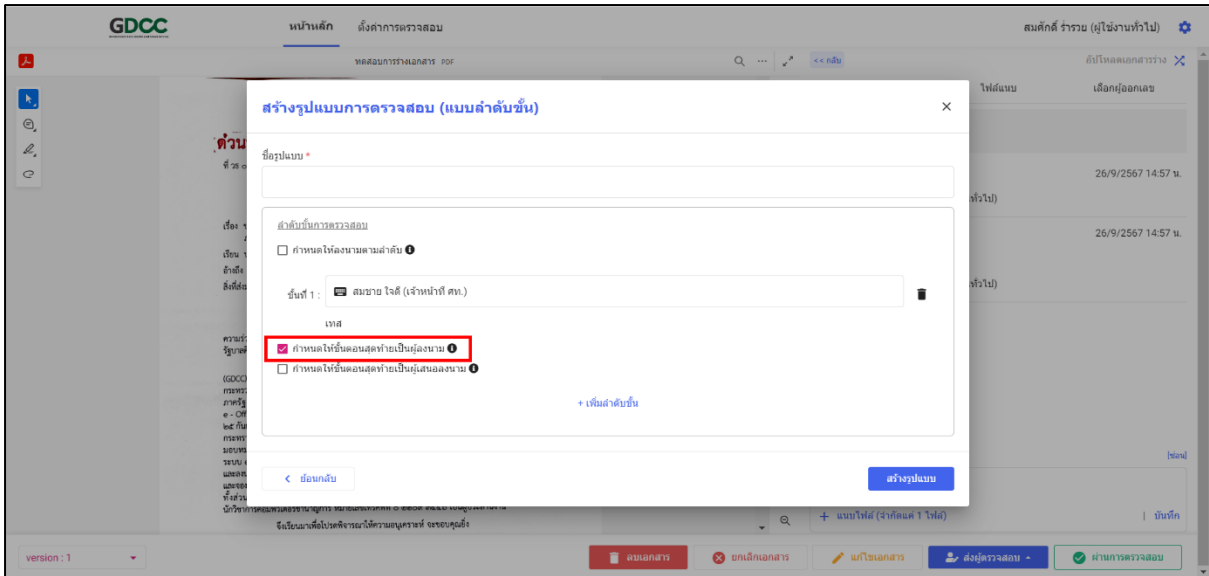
GDCC

หน้าหลัก ตั้งค่าการตรวจสอบ

สมศักดิ์ ร่ำรวย (ผู้ใช้งานทั่วไป)

ทดสอบการร่างเอกสาร .PDF

<< กลับ

อัปโหลดเอกสารร่าง

ไฟล์แนบ

เลือกผู้ออกเลข

ด่วน

26/9/2567 14:57 น.

ทั่วไป)

26/9/2567 14:57 น.

ทั่วไป)

สร้างรูปแบบการตรวจสอบ (แบบลำดับชั้น)

ชื่อรูปแบบ *

ลำดับขั้นการตรวจสอบ

กำหนดให้ลงนามตามลำดับ

ขั้นที่ 1 : สมชาย ใจดี (เจ้าหน้าที่ ศท.)

เทส

กำหนดให้ขั้นตอนสุดท้ายเป็นผู้ลงนาม

กำหนดให้ขั้นตอนสุดท้ายเป็นผู้เสนอลงนาม

+ เพิ่มลำดับขั้น

< ย้อนกลับ

สร้างรูปแบบ

[ซ่อน]

จึงเรียนมาเพื่อโปรดพิจารณาให้ความอนุเคราะห์ จะขอบคุณยิ่ง

+ แนบไฟล์ (จำกัดแค่ 1 ไฟล์)

| บันทึก

version : 1

ลบเอกสาร

ยกเลิกเอกสาร

แก้ไขเอกสาร

ส่งผู้ตรวจสอบ

ผ่านการตรวจสอบ